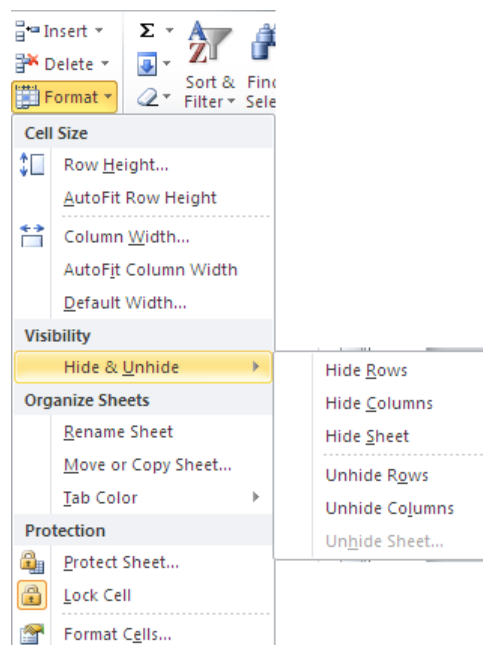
Insert
Delete
Format
Σ
Sort & Filter
Find & Select

Cell Size
Row Height...
AutoFit Row Height
Column Width...
AutoFit Column Width
Default Width...
Visibility
Hide & Unhide
Organize Sheets
Rename Sheet
Move or Copy Sheet...
Tab Color
Protection
Protect Sheet...
Lock Cell
Format Cells...

Hide Rows
Hide Columns
Hide Sheet
Unhide Rows
Unhide Columns
Unhide Sheet...